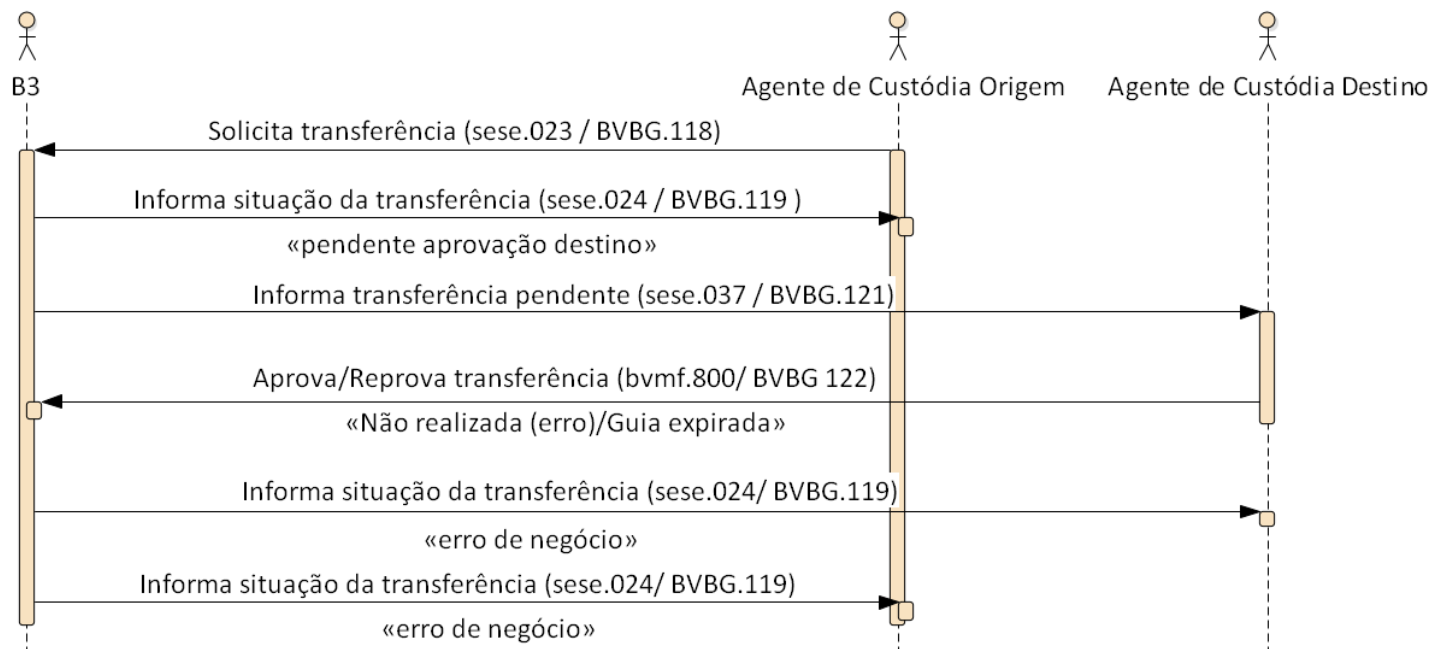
B3

Agente de Custódia Origem

Agente de Custódia Destino

Solicita transferência (sese.023 / BVBG.118)

Informa situação da transferência (sese.024 / BVBG.119 )

«pendente aprovação destino»

Informa transferência pendente (sese.037 / BVBG.121)

Aprova/Reprova transferência (bvmf.800/ BVBG 122)

«Não realizada (erro)/Guia expirada»

Informa situação da transferência (sese.024/ BVBG.119)

«erro de negócio»

Informa situação da transferência (sese.024/ BVBG.119)

«erro de negócio»